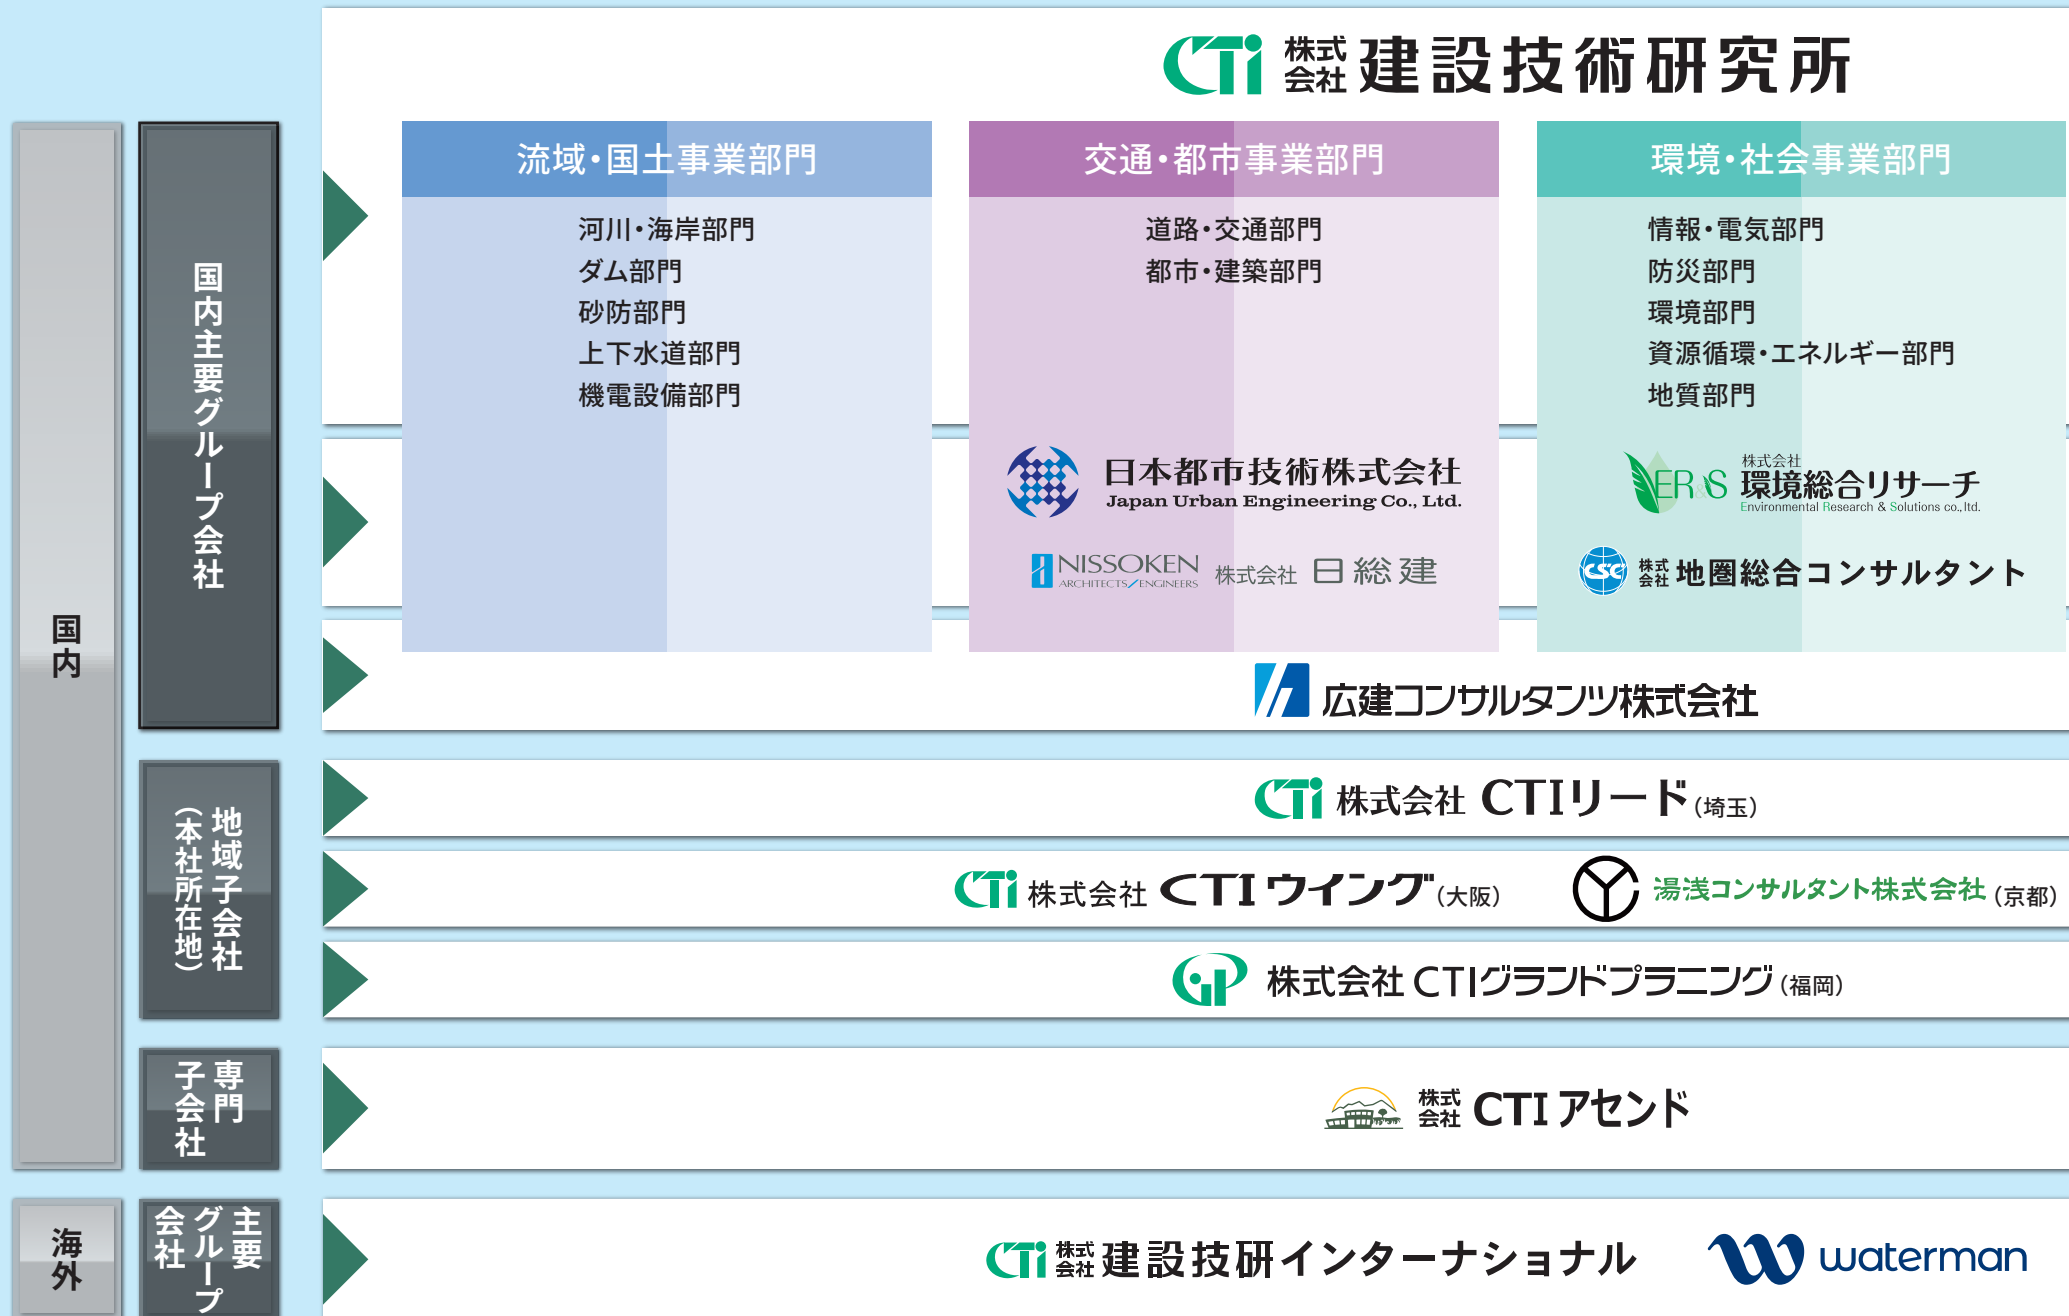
CTi 株式会社 建設技術研究所

国内

国内主要グループ会社

流域・国土事業部門

河川・海岸部門
ダム部門
砂防部門
上下水道部門
機電設備部門

交通・都市事業部門

道路・交通部門
都市・建築部門

日本都市技術株式会社
Japan Urban Engineering Co., Ltd.

NISSOKEN ARCHITECTS/ENGINEERS 株式会社 日総建

環境・社会事業部門

情報・電気部門
防災部門
環境部門
資源循環・エネルギー部門
地質部門

ER&S 株式会社 環境総合リサーチ
Environmental Research & Solutions co., ltd.

CSC 株式会社 地圏総合コンサルタント

広建コンサルタンツ株式会社

地域子会社（本社所在地）

CTi 株式会社 CTIリード（埼玉）

CTi 株式会社 CTIウイング（大阪）

湯浅コンサルタント株式会社（京都）

株式会社 CTIグランドプラニング（福岡）

専門子会社

株式会社 CTI アセンド

海外

主要グループ会社

CTi 株式会社 建設技研インターナショナル

waterman